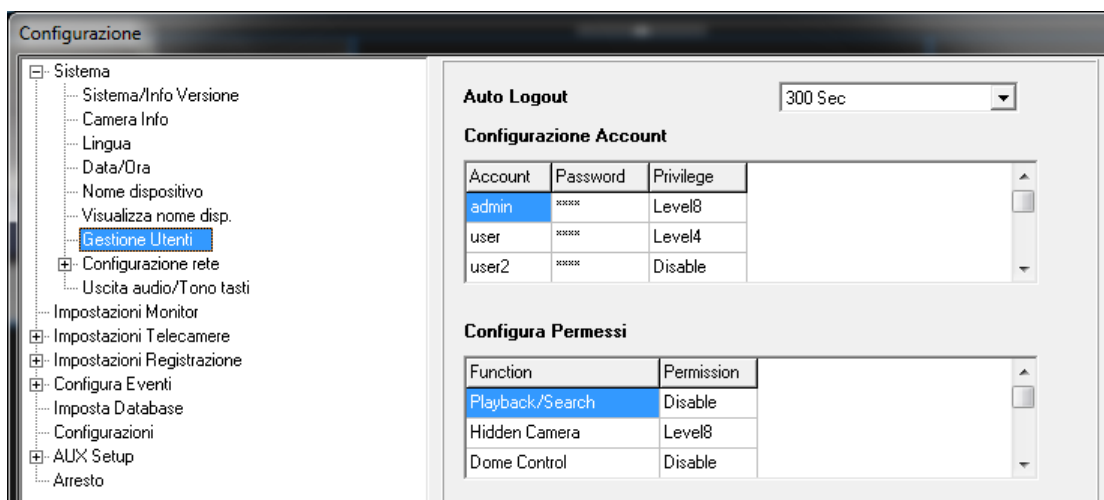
Configurazione

Sistema
Sistema/Info Versione
Camera Info
Lingua
Data/Ora
Nome dispositivo
Visualizza nome disp.
Gestione Utenti
Configurazione rete
Uscita audio/Tono tasti
Impostazioni Monitor
Impostazioni Telecamere
Impostazioni Registrazione
Configura Eventi
Imposta Database
Configurazioni
AUX Setup
Arresto

Auto Logout
300 Sec

Configurazione Account

| Account | Password | Privilege |
|---|---|---|
| admin | **** | Level8 |
| user | **** | Level4 |
| user2 | **** | Disable |

Configura Permessi

| Function | Permission |
|---|---|
| Playback/Search | Disable |
| Hidden Camera | Level8 |
| Dome Control | Disable |